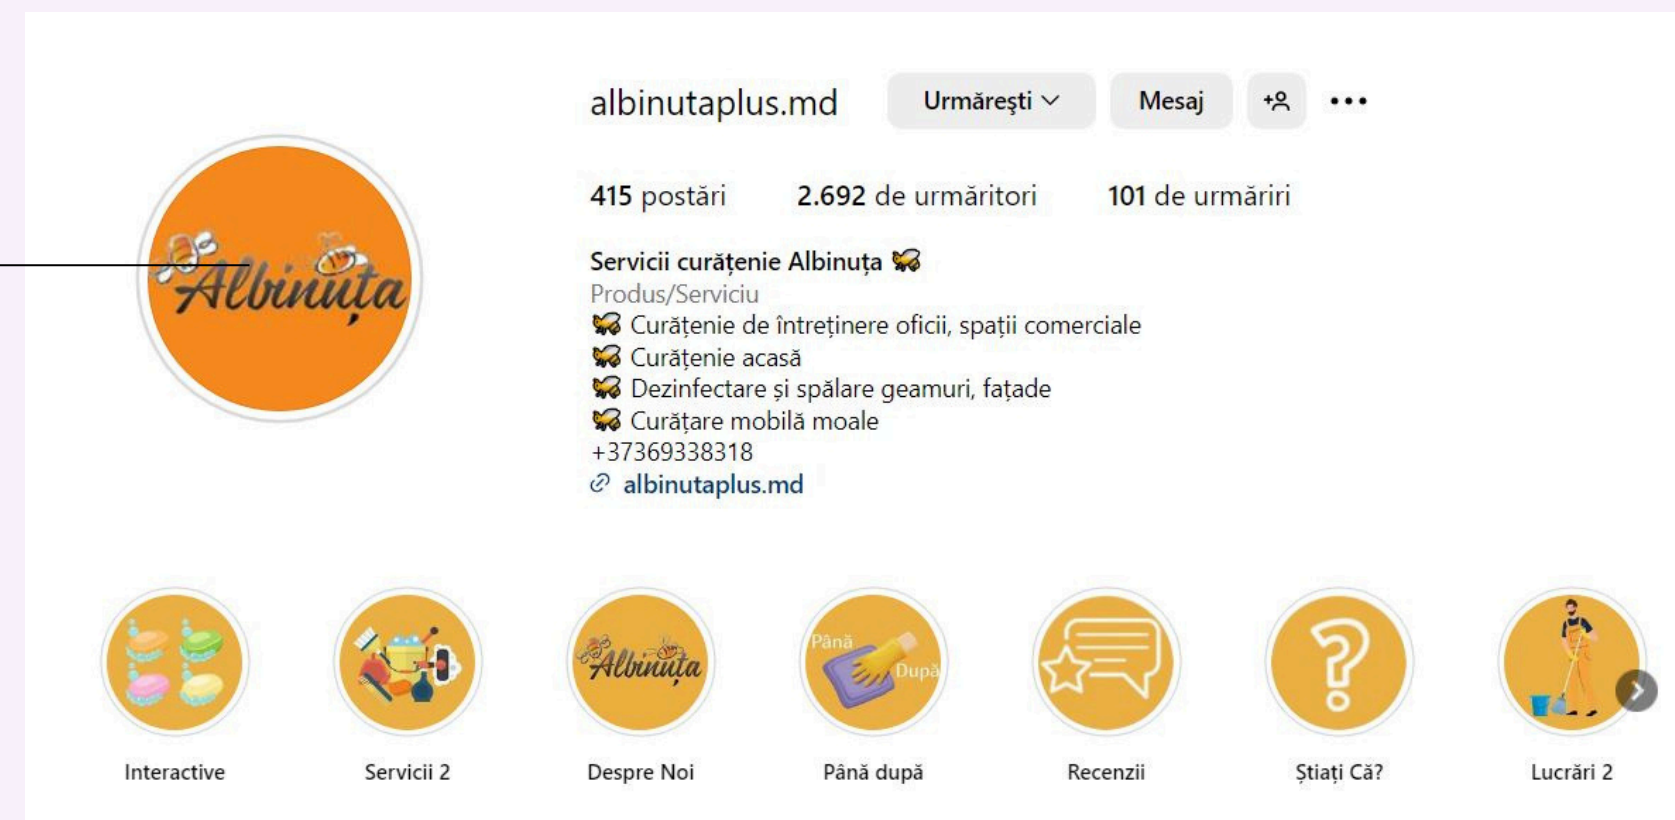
albinutaplus.md Urmărești Mesaj

415 postări 2.692 de urmăritori 101 de urmăriri

Albinuța

Servicii curățenie Albinuța 🐝
Produs/Serviciu
🐝 Curățenie de întreținere oficii, spații comerciale
🐝 Curățenie acasă
🐝 Dezinfectare și spălare geamuri, fațade
🐝 Curățare mobilă moale
+37369338318
albinutaplus.md

Albinuța

Până

După

Interactive

Servicii 2

Despre Noi

Până după

Recenzii

Știați Că?

Lucrări 2